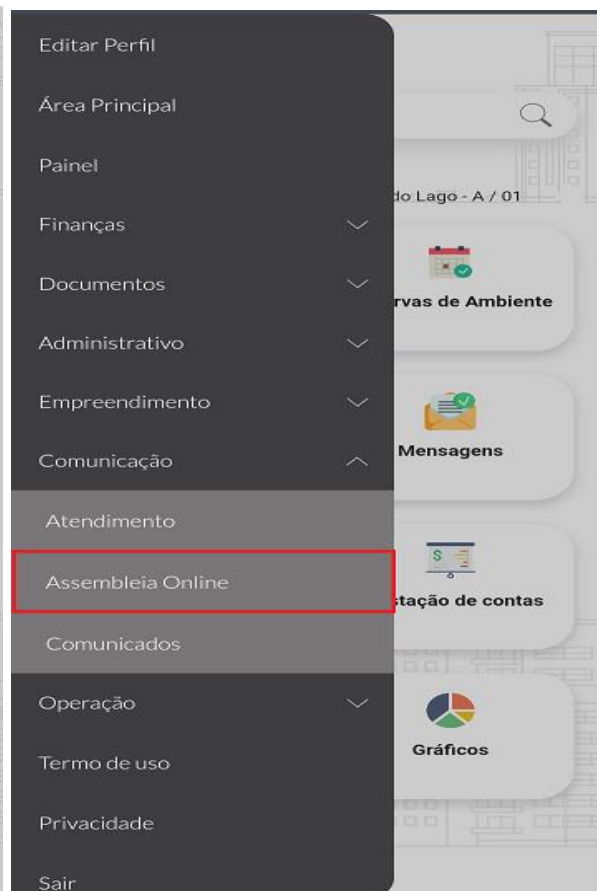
Editar Perfil
Área Principal
Painel
Finanças
Documentos
Administrativo
Empreendimento
Comunicação
Atendimento
Assembleia Online
Comunicados
Operação
Termo de uso
Privacidade
Sair

do Lago - A / 01
rvas de Ambiente
Mensagens
$
stação de contas
Gráficos